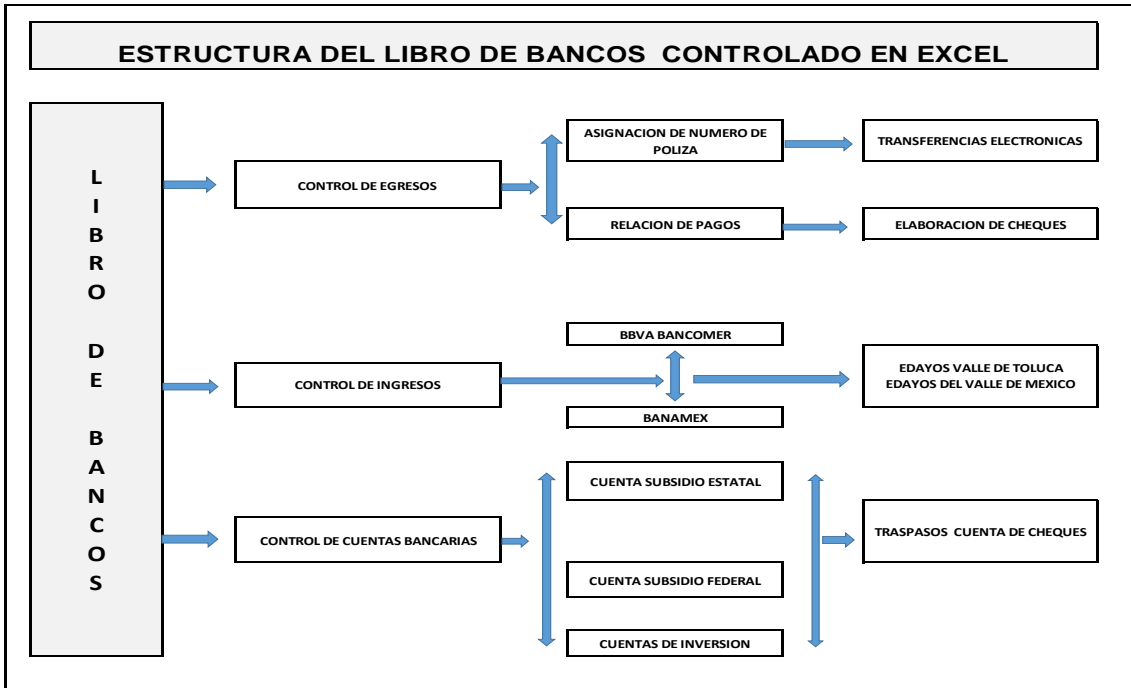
ESTRUCTURA DEL LIBRO DE BANCOS CONTROLADO EN EXCEL

L
I
B
R
O

D
E

B
A
N
C
O
S

CONTROL DE EGRESOS

ASIGNACION DE NUMERO DE POLIZA

TRANSFERENCIAS ELECTRONICAS

RELACION DE PAGOS

ELABORACION DE CHEQUES

CONTROL DE INGRESOS

BBVA BANCOMER

BANAMEX

EDAYOS VALLE DE TOLUCA
EDAYOS DEL VALLE DE MEXICO

CONTROL DE CUENTAS BANCARIAS

CUENTA SUBSIDIO ESTATAL

CUENTA SUBSIDIO FEDERAL

CUENTAS DE INVERSION

TRASPASOS CUENTA DE CHEQUES